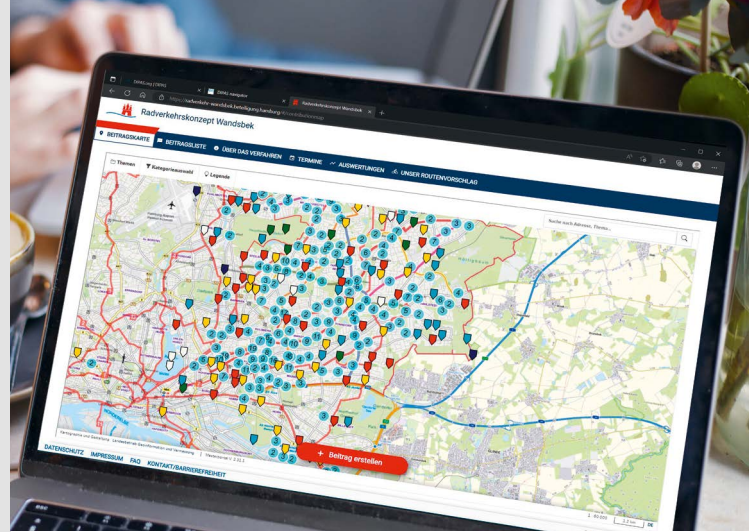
Radverkehrskonzept Wandsbek

BEITRAGSKARTE
BEITRAGSLISTE
ÜBER DAS VERFAHREN
TERMINE
AUSWERTUNGEN
UNSER ROUTENVORSCHLAG

Themen
Kategorieauswahl
Legende

Suche nach Adresse, Thema...

+ Beitrag erstellen

DATENSCHUTZ
IMPRESSUM
FAQ
KONTAKT/BARRIEREFREIHEIT